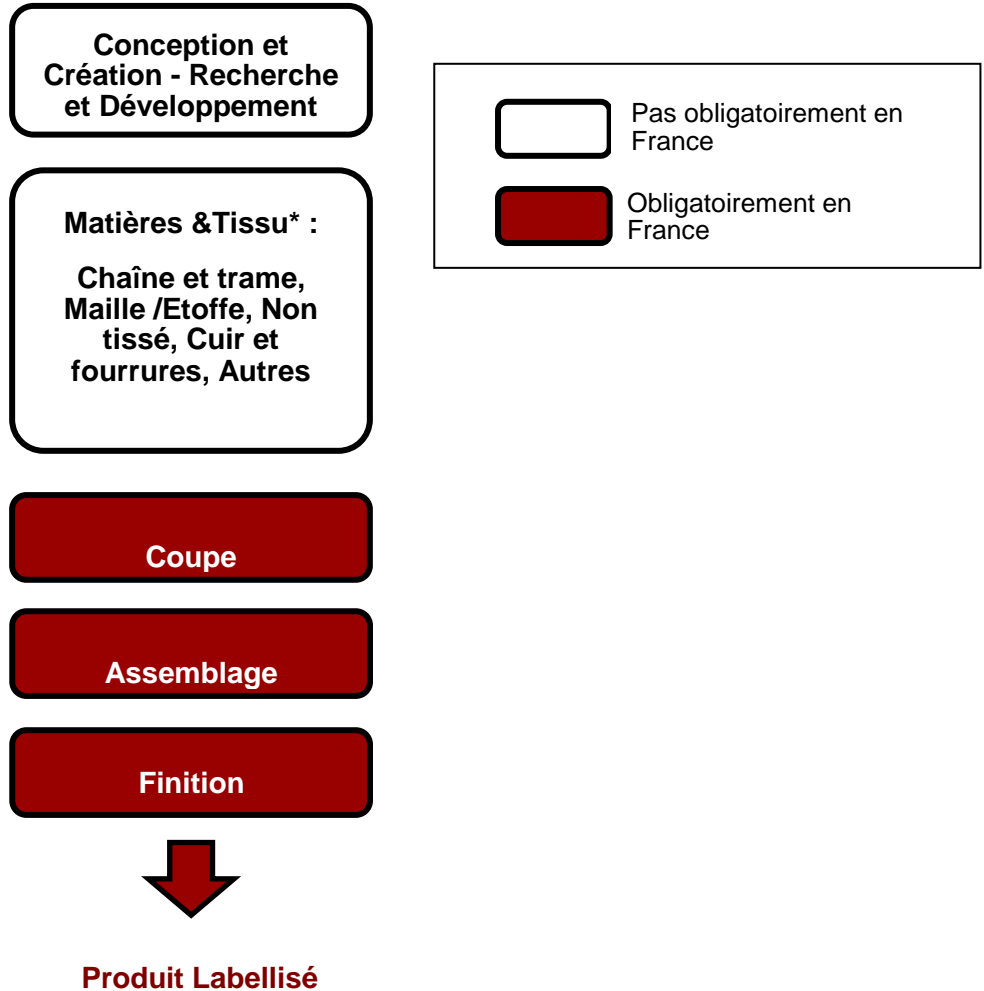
Conception et Création - Recherche et Développement

Pas obligatoirement en France

Obligatoirement en France

Matières &Tissu* :

Chaîne et trame, Maille /Etoffe, Non tissé, Cuir et fourrures, Autres

Coupe

Assemblage

Finition

Produit Labellisé